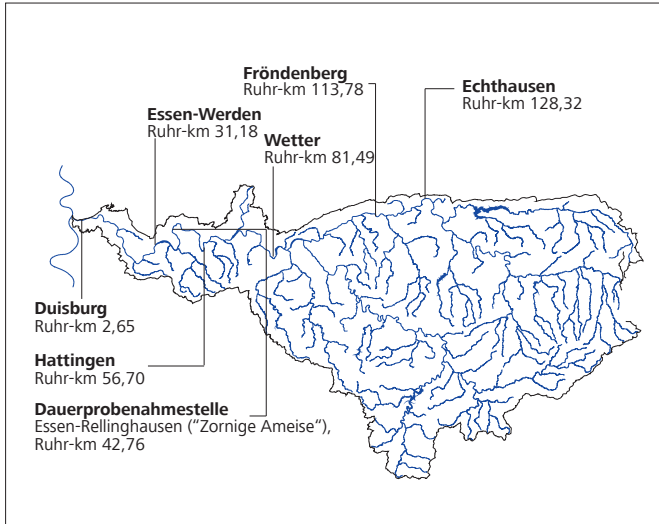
Fröndenberg
Ruhr-km 113,78

Echthausen
Ruhr-km 128,32

Essen-Werden
Ruhr-km 31,18

Wetter
Ruhr-km 81,49

Duisburg
Ruhr-km 2,65

Hattingen
Ruhr-km 56,70

Dauerprobenahmestelle
Essen-Rellinghausen ("Zornige Ameise"),
Ruhr-km 42,76